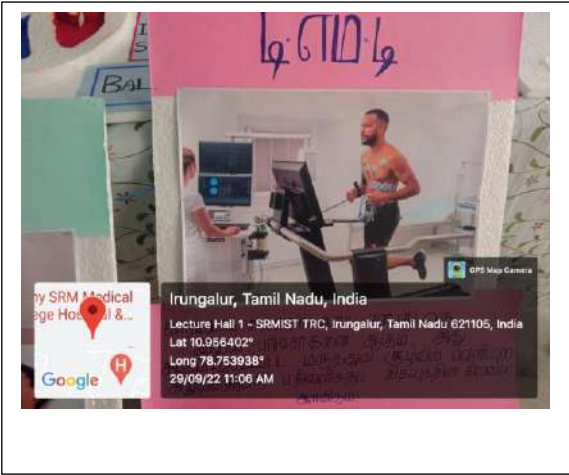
டி.எம்.டி

BAL

GPS Map Camera

ny SRM Medical
ege Hospital &...

Google

Irungalur, Tamil Nadu, India

Lecture Hall 1 - SRMIST TRC, Irungalur, Tamil Nadu 621105, India
Lat 10.956402°
Long 78.753938°
29/09/22 11:06 AM

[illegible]